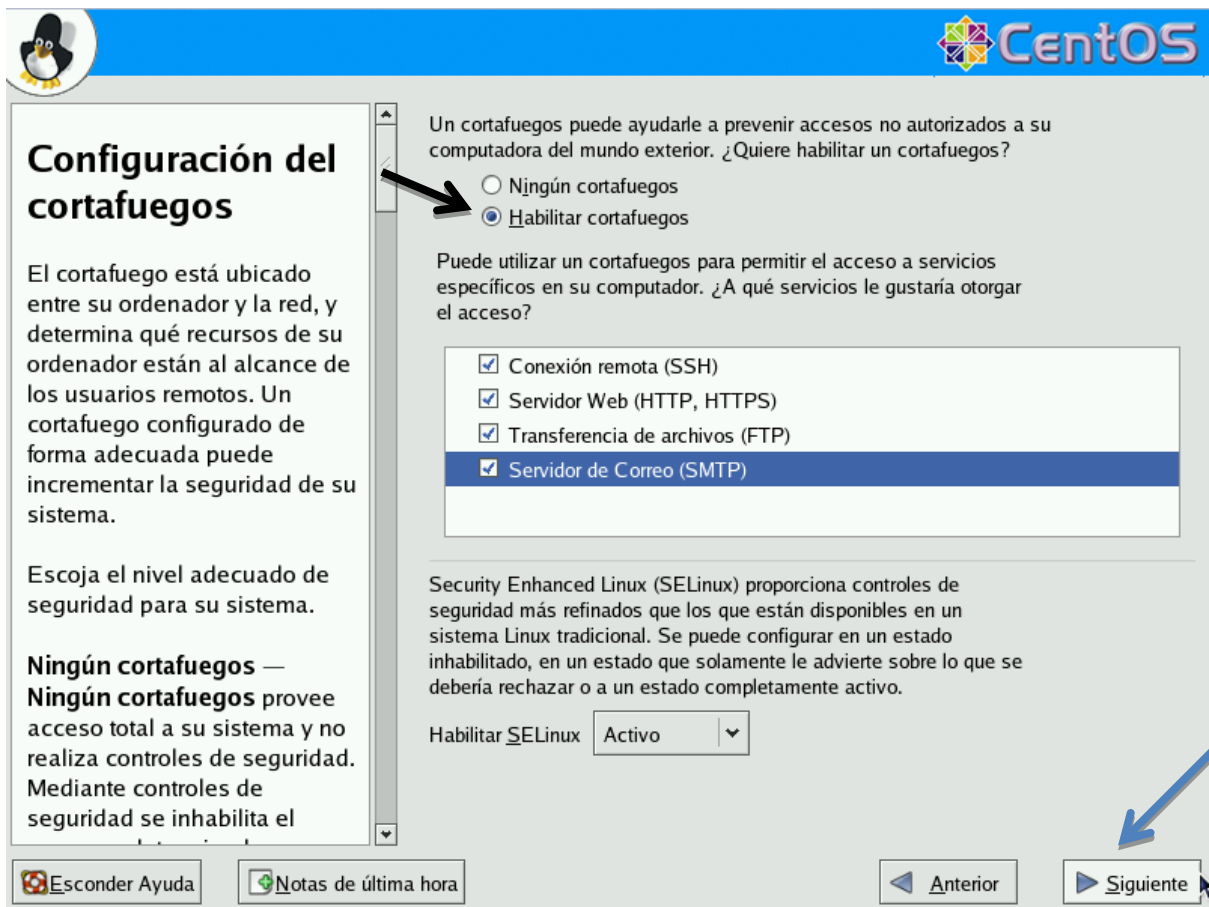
CentOS

Configuración del cortafuegos

El cortafuego está ubicado entre su ordenador y la red, y determina qué recursos de su ordenador están al alcance de los usuarios remotos. Un cortafuego configurado de forma adecuada puede incrementar la seguridad de su sistema.

Escoja el nivel adecuado de seguridad para su sistema.

**Ningún cortafuegos** — **Ningún cortafuegos** provee acceso total a su sistema y no realiza controles de seguridad. Mediante controles de seguridad se inhabilita el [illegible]

Un cortafuegos puede ayudarle a prevenir accesos no autorizados a su computadora del mundo exterior. ¿Quiere habilitar un cortafuegos?

Ningún cortafuegos
Habilitar cortafuegos

Puede utilizar un cortafuegos para permitir el acceso a servicios específicos en su computador. ¿A qué servicios le gustaría otorgar el acceso?

Conexión remota (SSH)
Servidor Web (HTTP, HTTPS)
Transferencia de archivos (FTP)
Servidor de Correo (SMTP)

Security Enhanced Linux (SELinux) proporciona controles de seguridad más refinados que los que están disponibles en un sistema Linux tradicional. Se puede configurar en un estado inhabilitado, en un estado que solamente le advierte sobre lo que se debería rechazar o a un estado completamente activo.

Habilitar SELinux Activo

Esconder Ayuda
Notas de última hora
Anterior
Siguiente